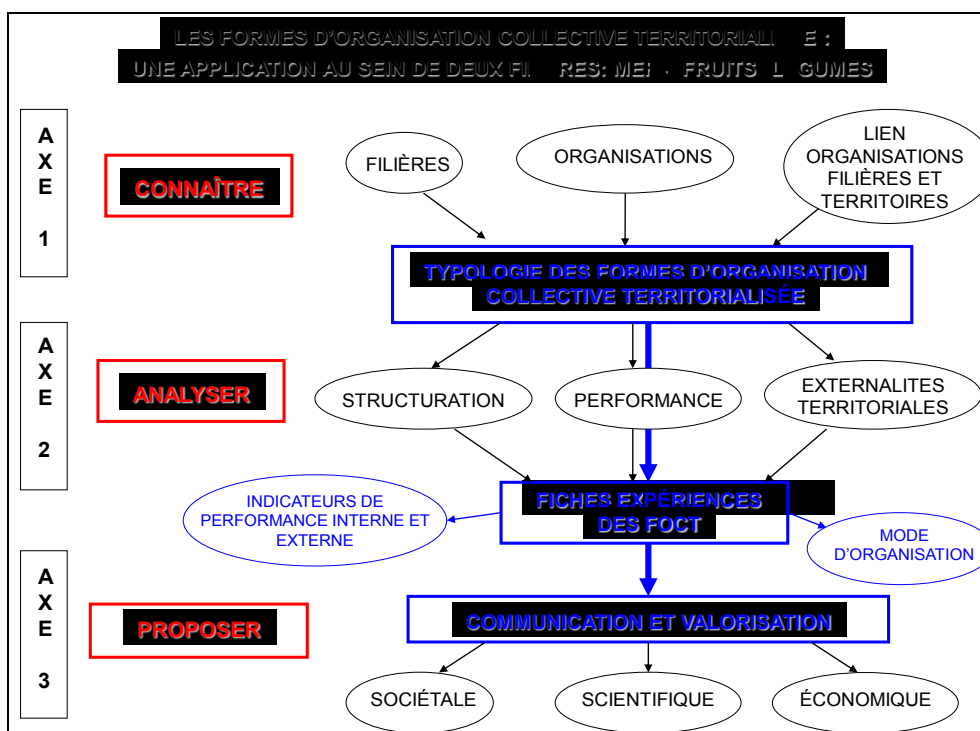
LES FORMES D'ORGANISATION COLLECTIVE TERRITORIALI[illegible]E :
UNE APPLICATION AU SEIN DE DEUX FI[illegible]RES: ME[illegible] · FRUITS L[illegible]GUMES

A
X
E

1

CONNAÎTRE

FILIÈRES

ORGANISATIONS

LIEN ORGANISATIONS FILIÈRES ET TERRITOIRES

TYPOLOGIE DES FORMES D'ORGANISATION COLLECTIVE TERRITORIALISÉE

A
X
E

2

ANALYSER

STRUCTURATION

PERFORMANCE

EXTERNALITES TERRITORIALES

INDICATEURS DE PERFORMANCE INTERNE ET EXTERNE

FICHES EXPÉRIENCES DES FOCT

MODE D'ORGANISATION

A
X
E

3

PROPOSER

COMMUNICATION ET VALORISATION

SOCIÉTALE

SCIENTIFIQUE

ÉCONOMIQUE